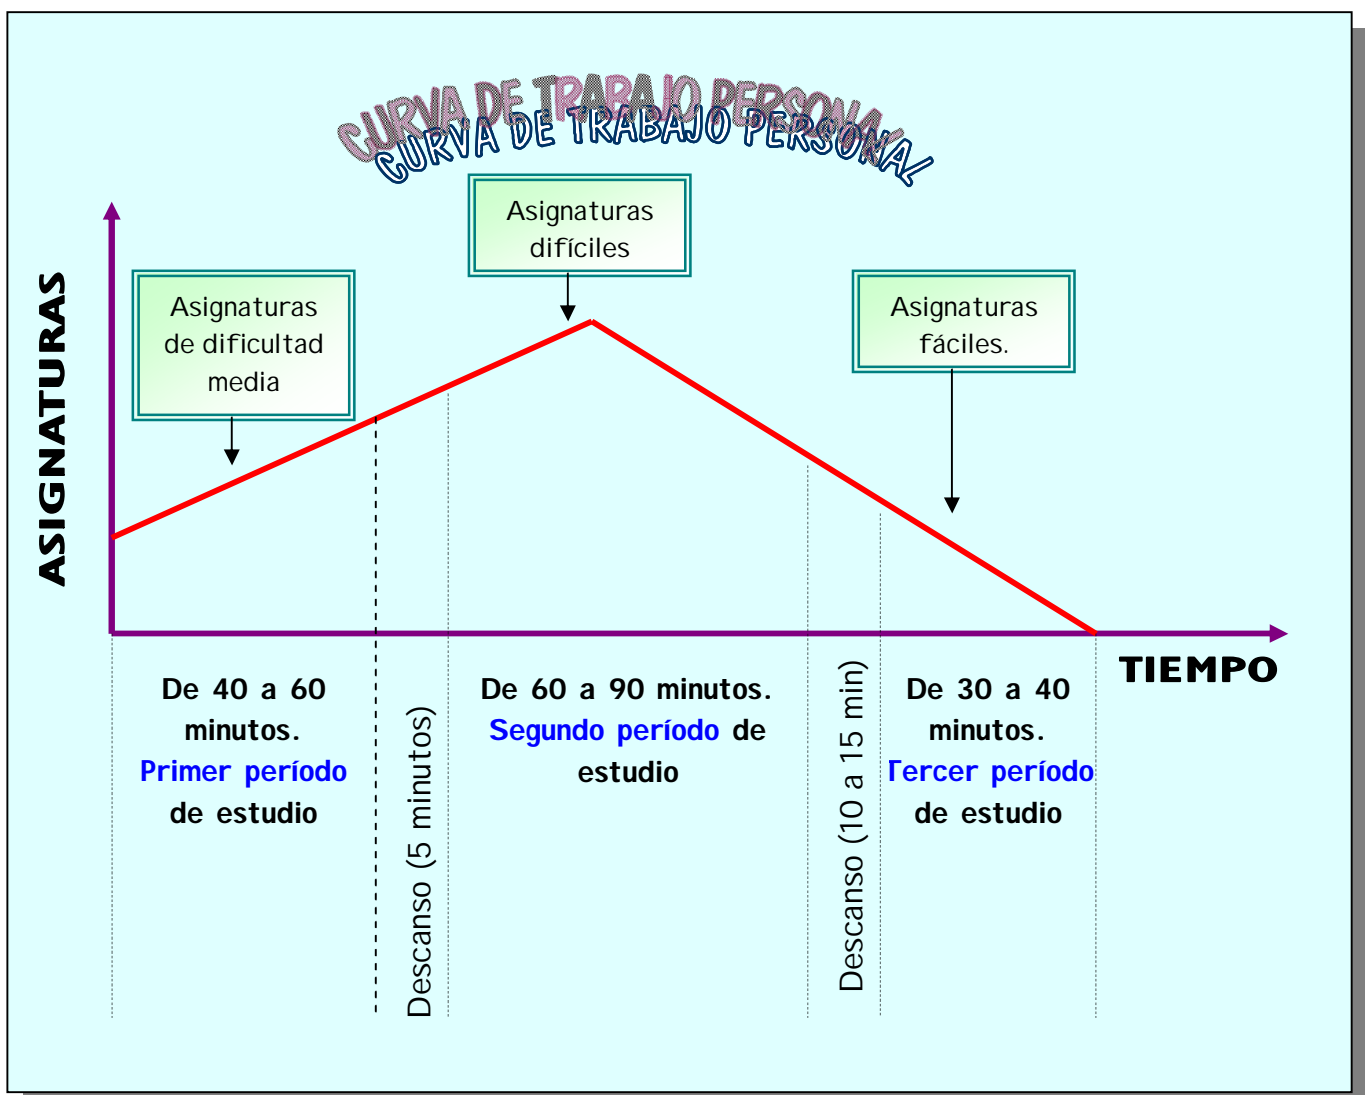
CURVA DE TRABAJO PERSONAL

Asignaturas difíciles

Asignaturas de dificultad media

Asignaturas fáciles.

ASIGNATURAS

TIEMPO

De 40 a 60 minutos. Primer período de estudio

Descanso (5 minutos)

De 60 a 90 minutos. Segundo período de estudio

Descanso (10 a 15 min)

De 30 a 40 minutos. Tercer período de estudio